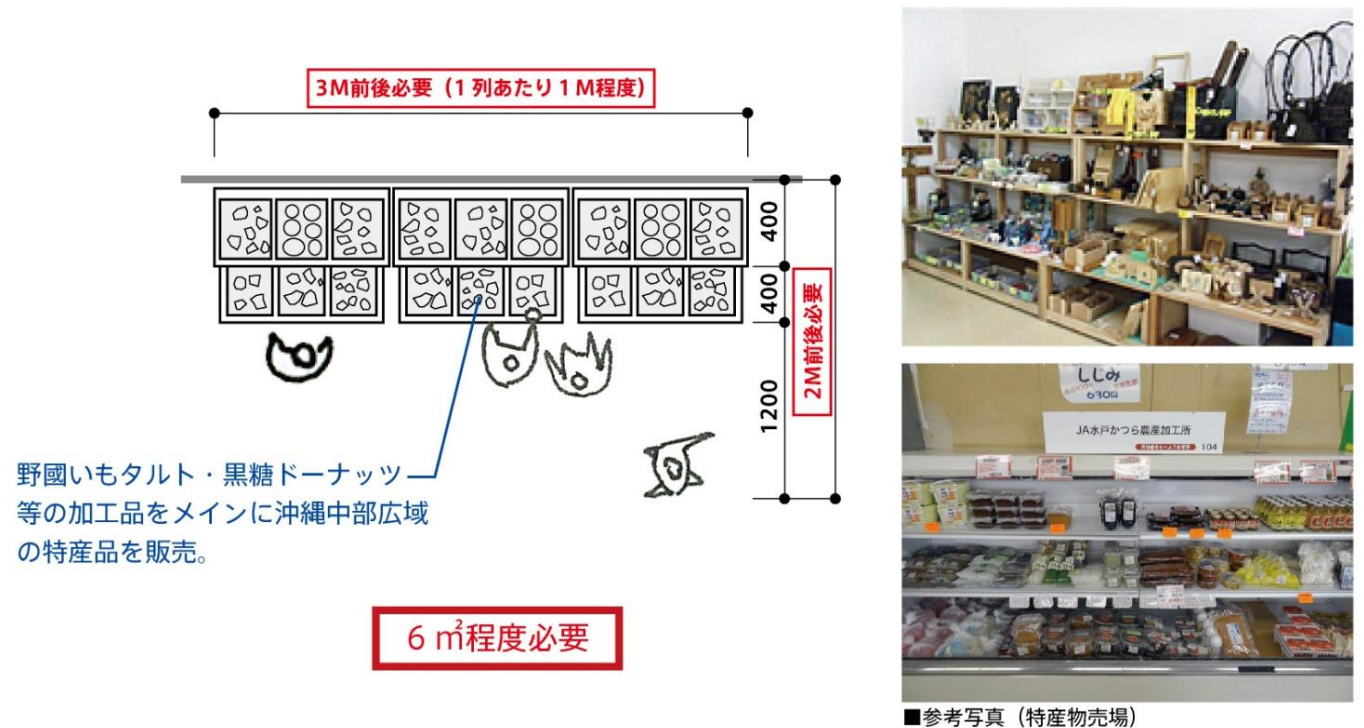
3M前後必要（1列あたり1M程度）

400

400

1200

2M前後必要

野國いもタルト・黒糖ドーナッツ等の加工品をメインに沖縄中部広域の特産品を販売。

6 ㎡程度必要

しじみ

630円

JA水戸かつら農産加工所

104

■参考写真（特産物売場）